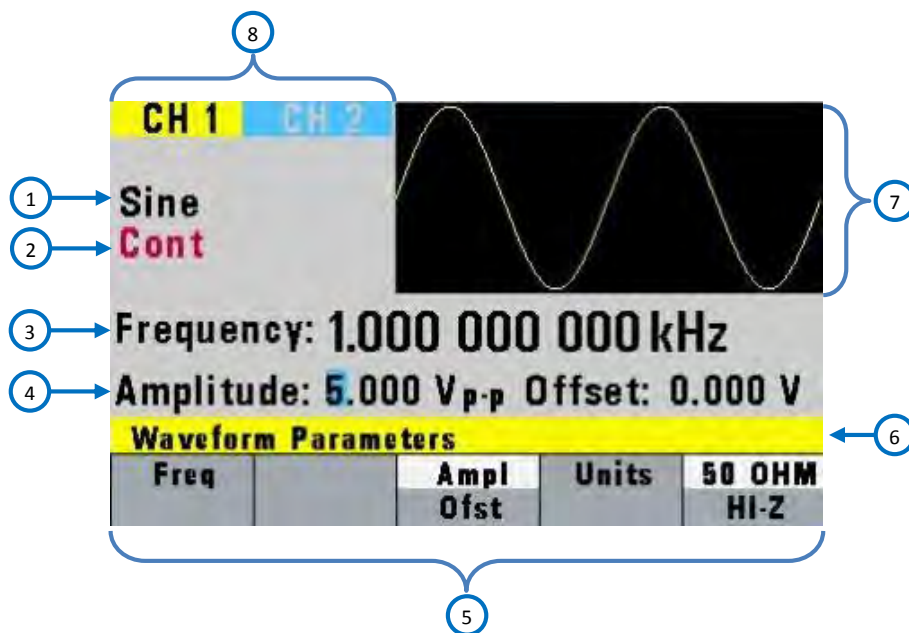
8

CH 1 CH 2

1 Sine
2 Cont

7

3 Frequency: 1.000 000 000 kHz

4 Amplitude: 5.000 $V_{p-p}$ Offset: 0.000 V

Waveform Parameters 6

| Freq | | Ampl Ofst | Units | 50 OHM HI-Z |
|---|---|---|---|---|

5